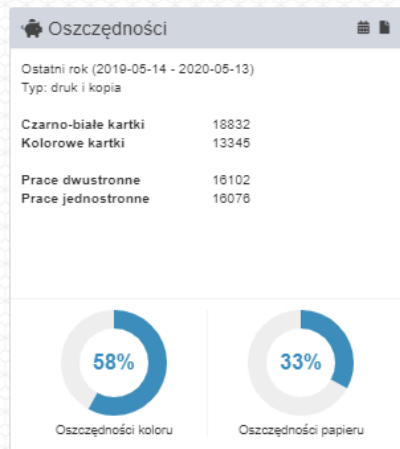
Oszczędności

Ostatni rok (2019-05-14 - 2020-05-13)
Typ: druk i kopia

| | |
|---|---|
| **Czarno-białe kartki** | 18832 |
| **Kolorowe kartki** | 13345 |

| | |
|---|---|
| **Prace dwustronne** | 16102 |
| **Prace jednostronne** | 16076 |

58%
Oszczędności koloru

33%
Oszczędności papieru